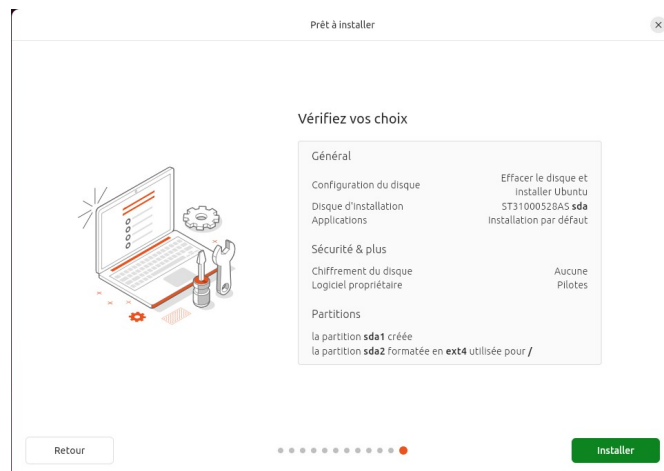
Prêt à installer

Vérifiez vos choix

Général

Configuration du disque | Effacer le disque et installer Ubuntu
Disque d'installation | ST31000528AS **sda**
Applications | Installation par défaut

Sécurité & plus

Chiffrement du disque | Aucune
Logiciel propriétaire | Pilotes

Partitions

la partition **sda1** créée
la partition **sda2** formatée en **ext4** utilisée pour **/**

Retour

Installer